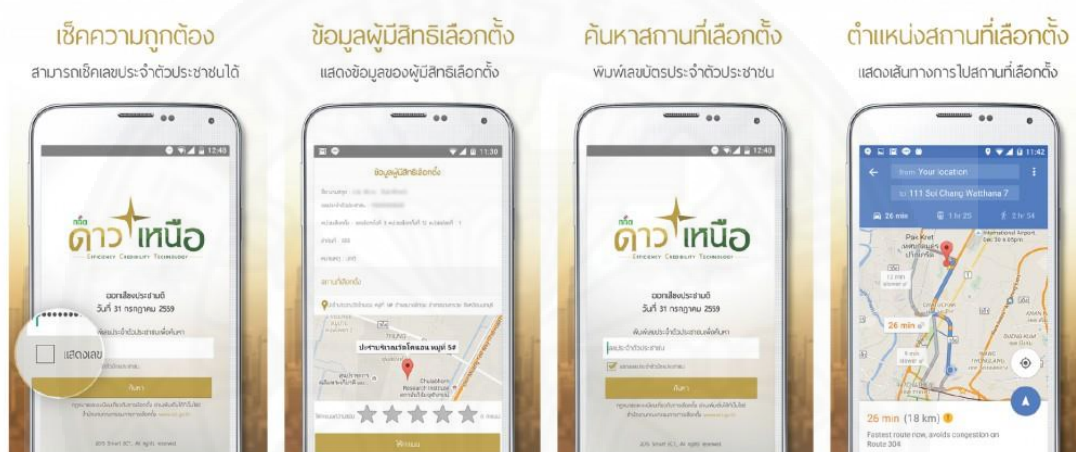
เช็คความถูกต้อง

สามารถเช็คเลขประจำตัวประชาชนได้

ดาวเหนือ

EFFICIENCY CREDIBILITY TECHNOLOGY

ออกเสียงประชามติ
วันที่ 31 กรกฎาคม 2559

แสดงเลข

ค้นหา

ข้อมูลผู้มีสิทธิเลือกตั้ง

แสดงข้อมูลของผู้มีสิทธิเลือกตั้ง

ข้อมูลผู้มีสิทธิเลือกตั้ง

สถานที่เลือกตั้ง

ค้นหาสถานที่เลือกตั้ง

พิมพ์เลขบัตรประจำตัวประชาชน

ดาวเหนือ

EFFICIENCY CREDIBILITY TECHNOLOGY

ออกเสียงประชามติ
วันที่ 31 กรกฎาคม 2559

ค้นหา

ตำแหน่งสถานที่เลือกตั้ง

แสดงเส้นทางการไปสถานที่เลือกตั้ง

11:42

from Your location

to 111 Soi Chang Watthana 7

26 min

1 hr 25

2 hr 34

Pak Kret

26 min

26 min (18 km)

Fastest route now, avoids congestion on Route 304